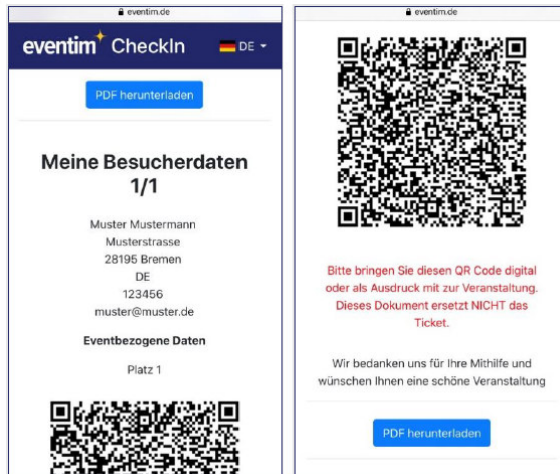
eventim.de

eventim CheckIn

DE

PDF herunterladen

Meine Besucherdaten 1/1

Muster Mustermann
Musterstrasse
28195 Bremen
DE
123456
muster@muster.de

Eventbezogene Daten

Platz 1

eventim.de

Bitte bringen Sie diesen QR Code digital oder als Ausdruck mit zur Veranstaltung. Dieses Dokument ersetzt NICHT das Ticket.

Wir bedanken uns für Ihre Mithilfe und wünschen Ihnen eine schöne Veranstaltung

PDF herunterladen